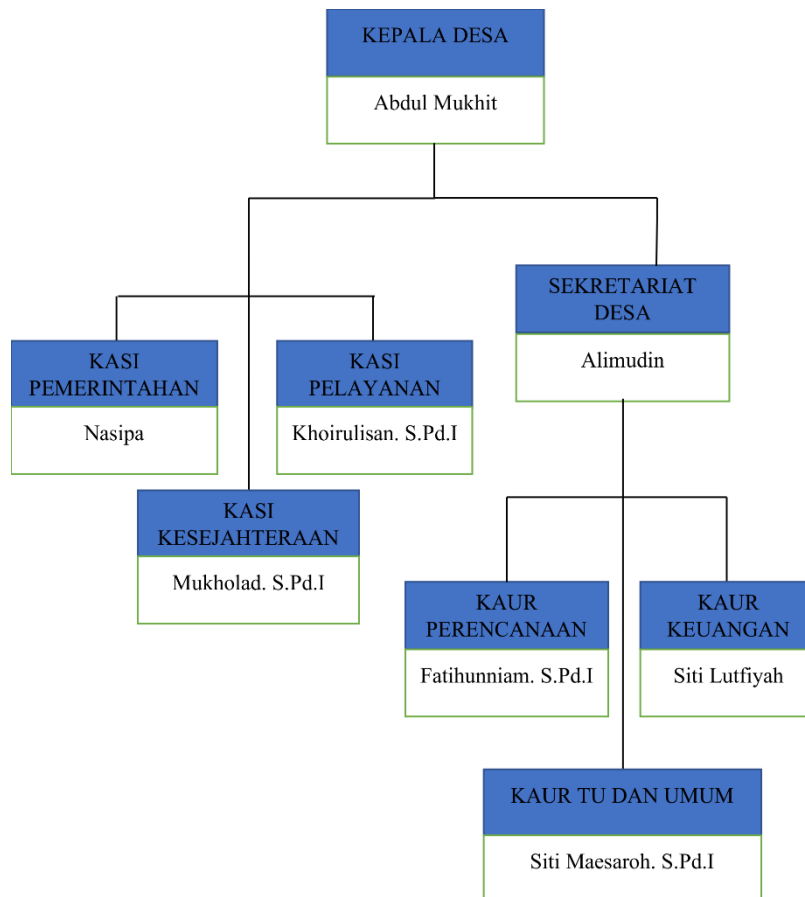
KEPALA DESA
Abdul Mukhit

SEKRETARIAT DESA
Alimudin

KASI PEMERINTAHAN
Nasipa

KASI PELAYANAN
Khoirulisan. S.Pd.I

KASI KESEJAHTERAAN
Mukholad. S.Pd.I

KAUR PERENCANAAN
Fatihunniam. S.Pd.I

KAUR KEUANGAN
Siti Lutfiyah

KAUR TU DAN UMUM
Siti Maesaroh. S.Pd.I